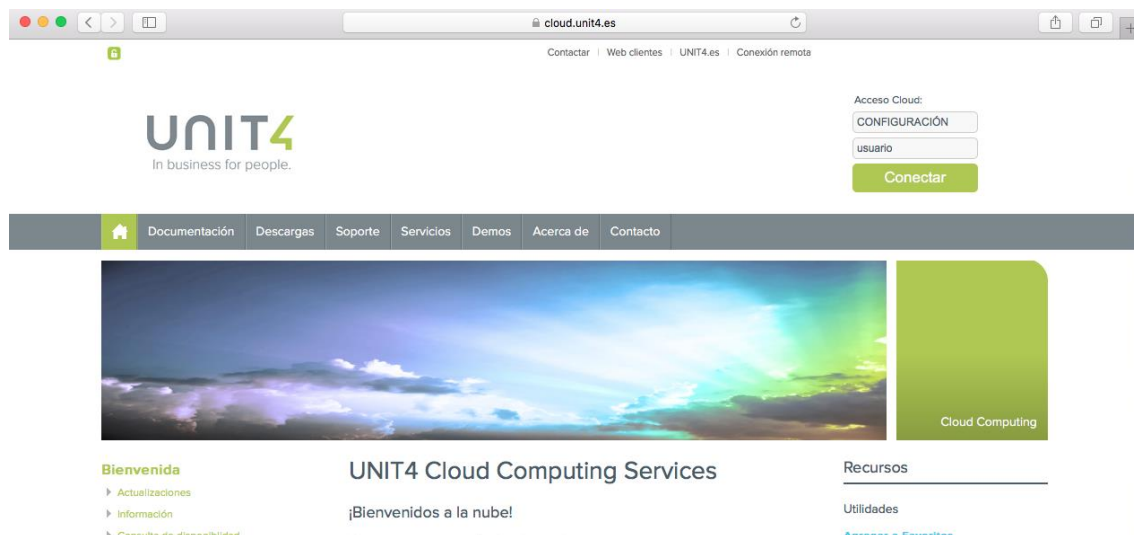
cloud.unit4.es

Contactar | Web clientes | UNIT4.es | Conexión remota

UNIT4
In business for people.

Acceso Cloud:
CONFIGURACIÓN
usuario
Conectar

Documentación Descargas Soporte Servicios Demos Acerca de Contacto

Cloud Computing

Bienvenida
Actualizaciones
Información
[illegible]

UNIT4 Cloud Computing Services

¡Bienvenidos a la nube!

Recursos

Utilidades
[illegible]